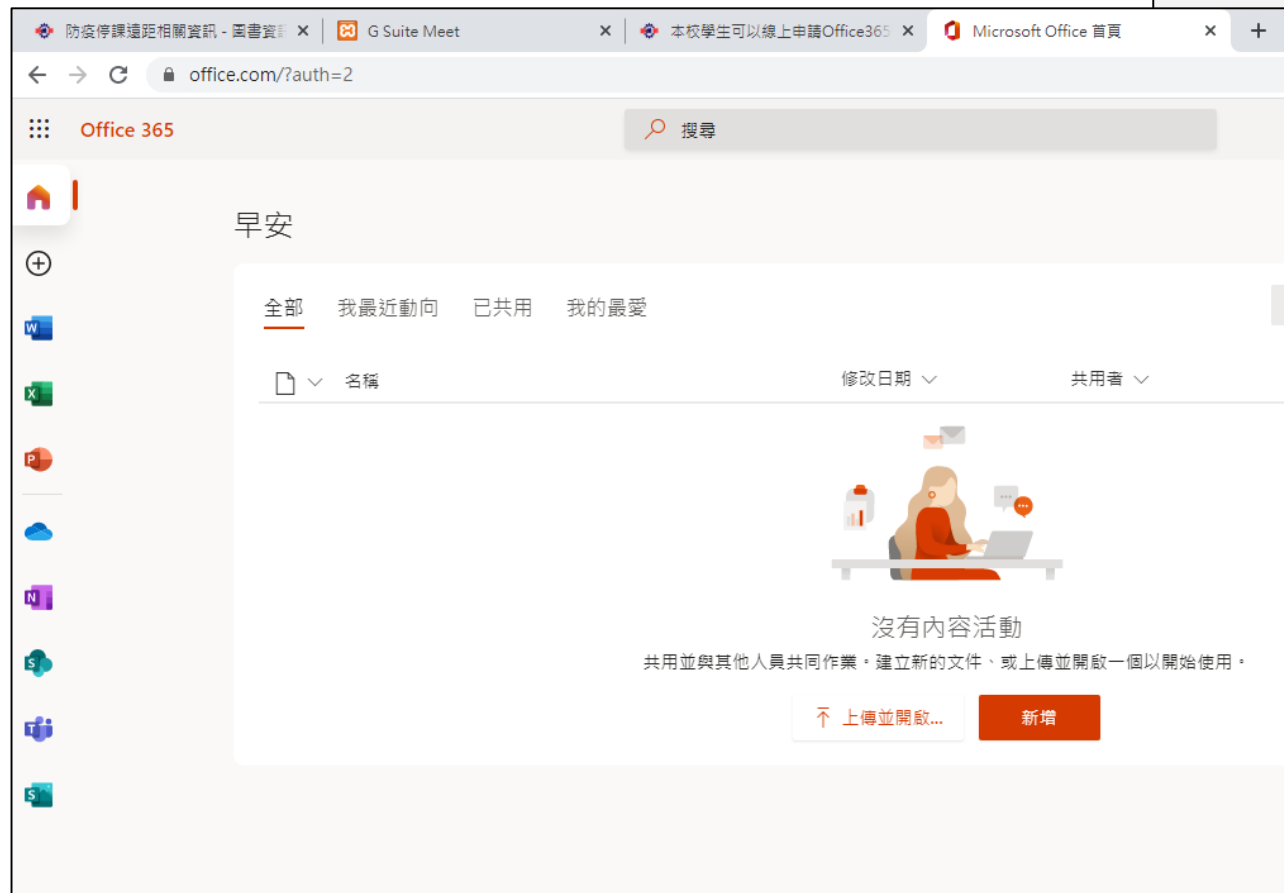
防疫停課遠距相關資訊 - 圖書資訊 ×
G Suite Meet ×
本校學生可以線上申請Office365 ×
Microsoft Office 首頁 ×
+

office.com/?auth=2

Office 365

搜尋

早安

全部 我最近動向 已共用 我的最愛

名稱 修改日期 共用者

沒有內容活動

共用並與其他人員共同作業。建立新的文件、或上傳並開啟一個以開始使用。

上傳並開啟... 新增